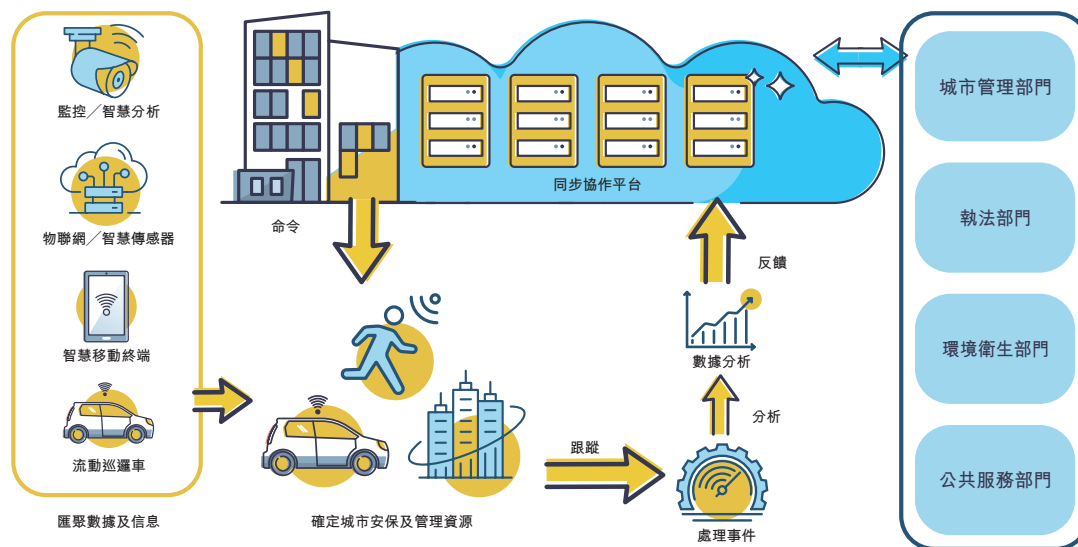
監控／智慧分析

物聯網／智慧傳感器

智慧移動終端

流動巡邏車

匯聚數據及信息

命令

同步協作平台

確定城市安保及管理資源

跟蹤

處理事件

分析

數據分析

反饋

城市管理部門

執法部門

環境衛生部門

公共服務部門